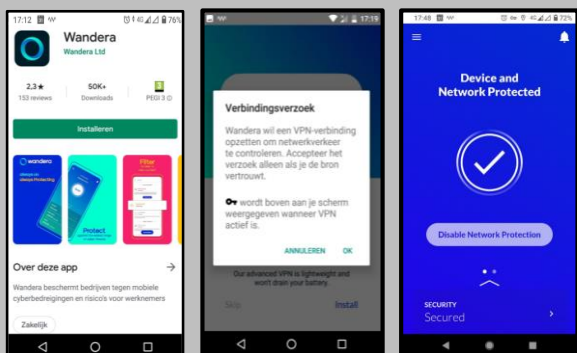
17:12 76%

Wandera
Wandera Ltd

2,3 ★
153 reviews

50K+
Downloads

PEGI 3

Installeren

wandera

Protect

Filter

Over deze app

Wandera beschermt bedrijven tegen mobiele cyberbedreigingen en risico's voor werknemers

Zakelijk

17:19

Verbindingsverzoek

Wandera wil een VPN-verbinding opzetten om netwerkverkeer te controleren. Accepteer het verzoek alleen als je de bron vertrouwt.

wordt boven aan je scherm weergegeven wanneer VPN actief is.

ANNULEREN OK

Our advanced VPN is lightweight and won't drain your battery.

Skip Install

17:48 72%

Device and Network Protected

Disable Network Protection

SECURITY
Secured